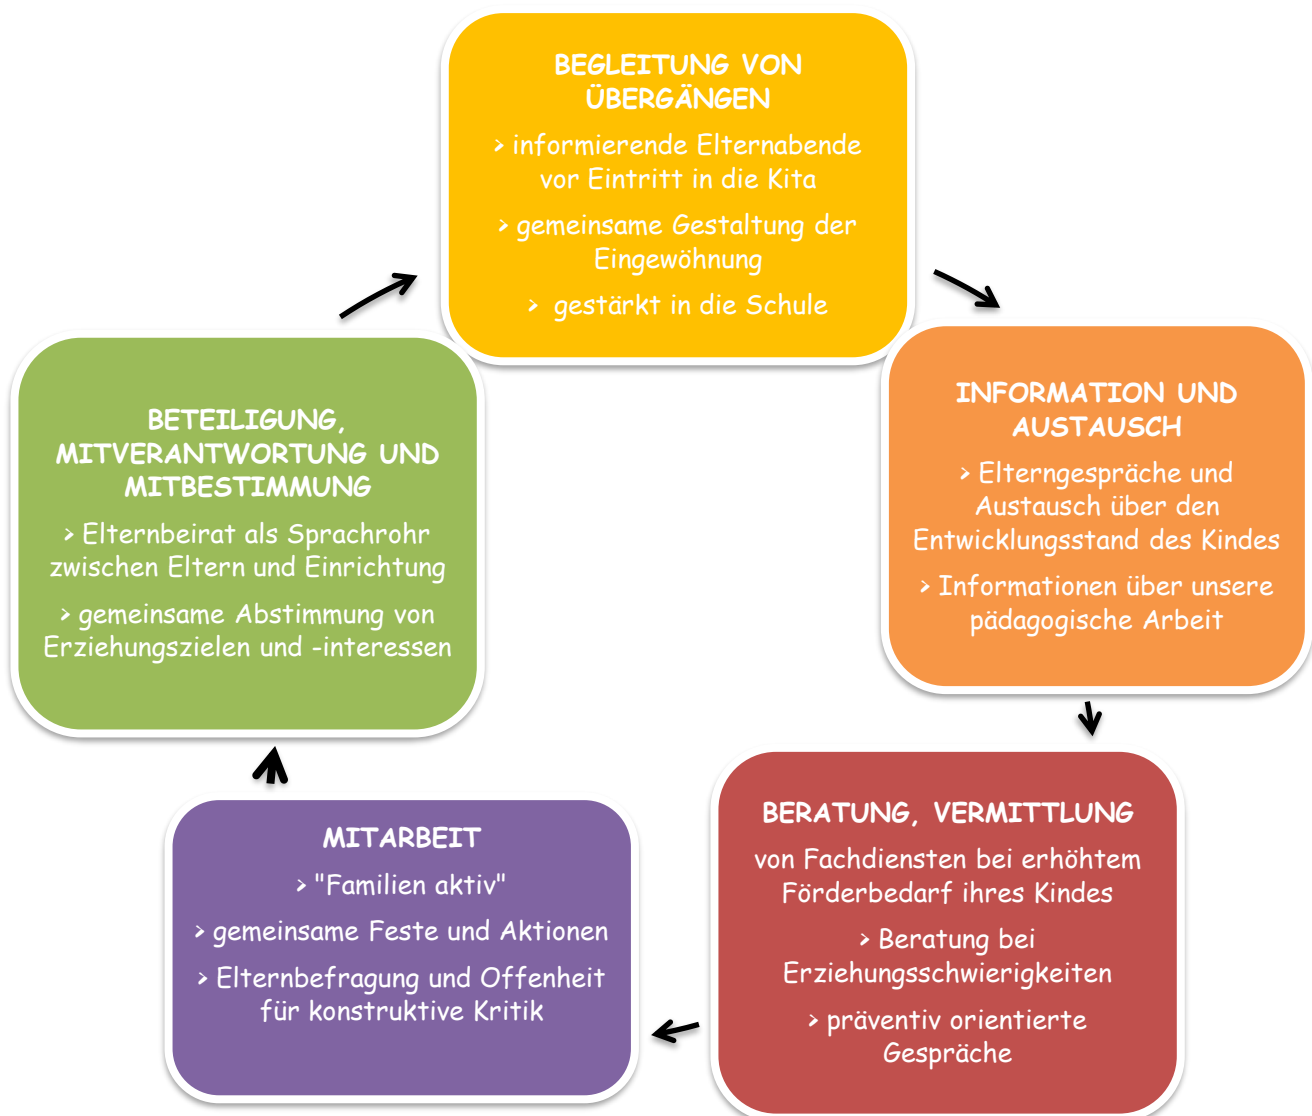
BEGLEITUNG VON ÜBERGÄNGEN

> informierende Elternabende vor Eintritt in die Kita

> gemeinsame Gestaltung der Eingewöhnung

> gestärkt in die Schule

INFORMATION UND AUSTAUSCH

> Elterngespräche und Austausch über den Entwicklungsstand des Kindes

> Informationen über unsere pädagogische Arbeit

BERATUNG, VERMITTLUNG

von Fachdiensten bei erhöhtem Förderbedarf ihres Kindes

> Beratung bei Erziehungsschwierigkeiten

> präventiv orientierte Gespräche

MITARBEIT

> "Familien aktiv"

> gemeinsame Feste und Aktionen

> Elternbefragung und Offenheit für konstruktive Kritik

BETEILIGUNG, MITVERANTWORTUNG UND MITBESTIMMUNG

> Elternbeirat als Sprachrohr zwischen Eltern und Einrichtung

> gemeinsame Abstimmung von Erziehungszielen und -interessen